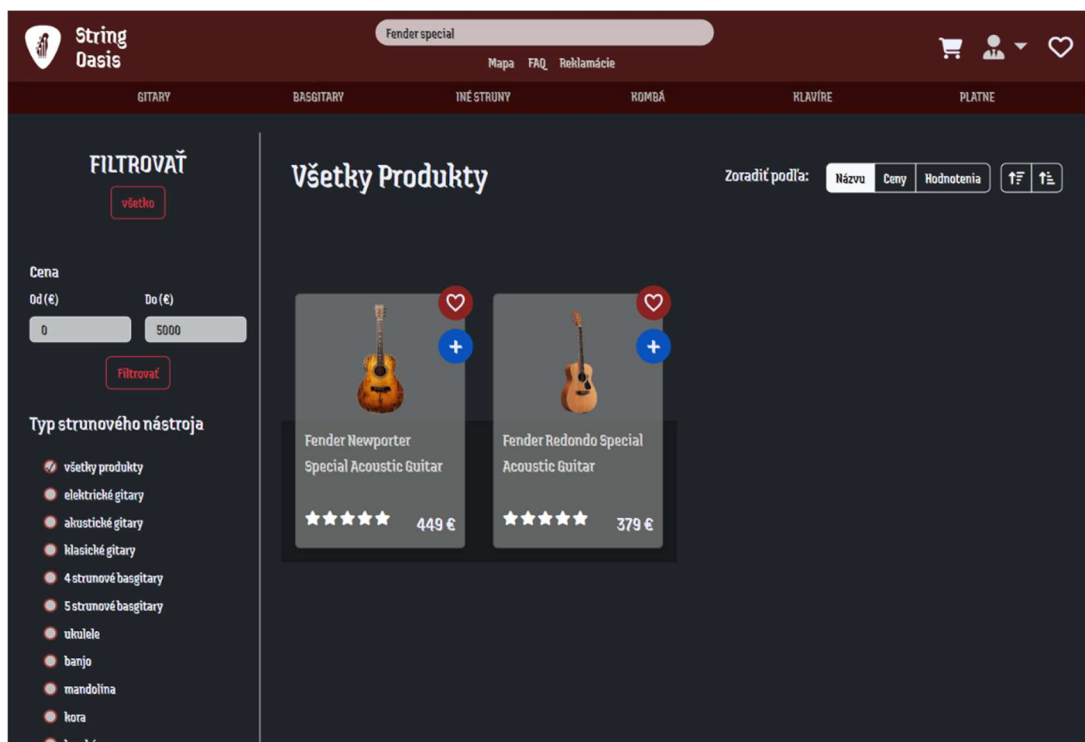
String Oasis

Fender special

Mapa FAQ Reklamácie

GITARY BASGITARY INÉ STRUNY KOMBÁ KLAVÍRE PLATNE

FILTROVAŤ

všetko

Cena

Od (€) Do (€)

0

5000

Filtrovať

Typ strunového nástroja

všetky produkty

elektrické gitary

akustické gitary

klasické gitary

4 strunové basgitary

5 strunové basgitary

ukulele

banjo

mandolína

kora

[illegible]

Všetky Produkty

Zoradiť podľa: Názvu Ceny Hodnotenia

Fender Newporter Special Acoustic Guitar

449 €

Fender Redondo Special Acoustic Guitar

379 €